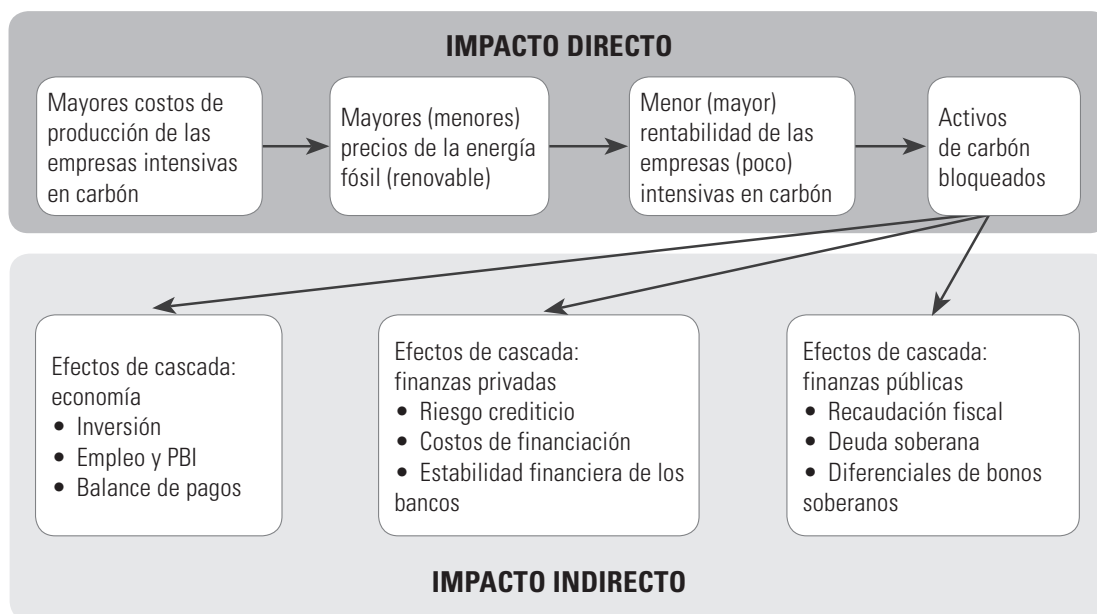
IMPACTO DIRECTO

Mayores costos de producción de las empresas intensivas en carbón

Mayores (menores) precios de la energía fósil (renovable)

Menor (mayor) rentabilidad de las empresas (poco) intensivas en carbón

Activos de carbón bloqueados

Efectos de cascada: economía
• Inversión
• Empleo y PBI
• Balance de pagos

Efectos de cascada: finanzas privadas
• Riesgo crediticio
• Costos de financiación
• Estabilidad financiera de los bancos

Efectos de cascada: finanzas públicas
• Recaudación fiscal
• Deuda soberana
• Diferenciales de bonos soberanos

IMPACTO INDIRECTO